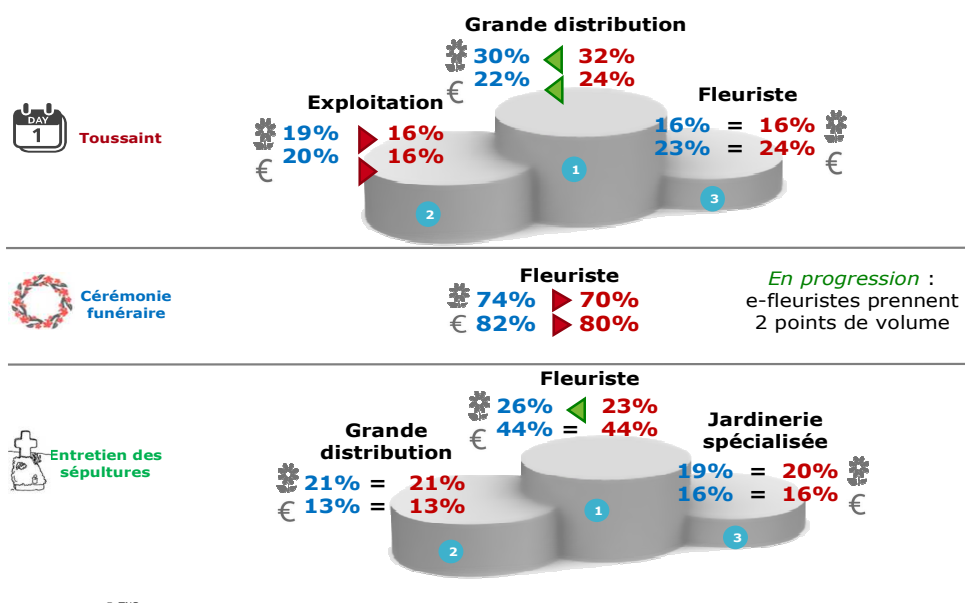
DAY 1 Toussaint

Grande distribution
30% 32%
€ 22% 24%

Exploitation
19% 16%
€ 20% 16%

Fleuriste
16% = 16%
23% = 24% €

1 2 3

Cérémonie funéraire

Fleuriste
74% 70%
€ 82% 80%

*En progression* : e-fleuristes prennent 2 points de volume

Entretien des sépultures

Fleuriste
26% 23%
€ 44% = 44%

Grande distribution
21% = 21%
€ 13% = 13%

Jardinerie spécialisée
19% = 20%
16% = 16% €

1 2 3